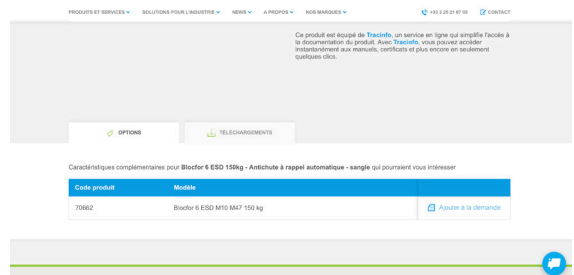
PRODUITS ET SERVICES SOLUTIONS POUR L'INDUSTRIE NEWS A PROPOS NOS MARQUES +33 3 20 21 87 00 CONTACT

Ce produit est équipé de Tracinfo, un service en ligne qui simplifie l'accès à la documentation du produit. Avec Tracinfo, vous pouvez accéder instantanément aux manuels, certificats et plus encore en seulement quelques clics.

OPTIONS

TÉLÉCHARGEMENTS

Caractéristiques complémentaires pour Blocfor 6 ESD 150kg - Antichute à rappel automatique - sangle qui pourraient vous intéresser

| Code produit | Modèle | |
|---|---|---|
| 70662 | Blocfor 6 ESD M10 M47 150 kg | Ajouter à la demande |